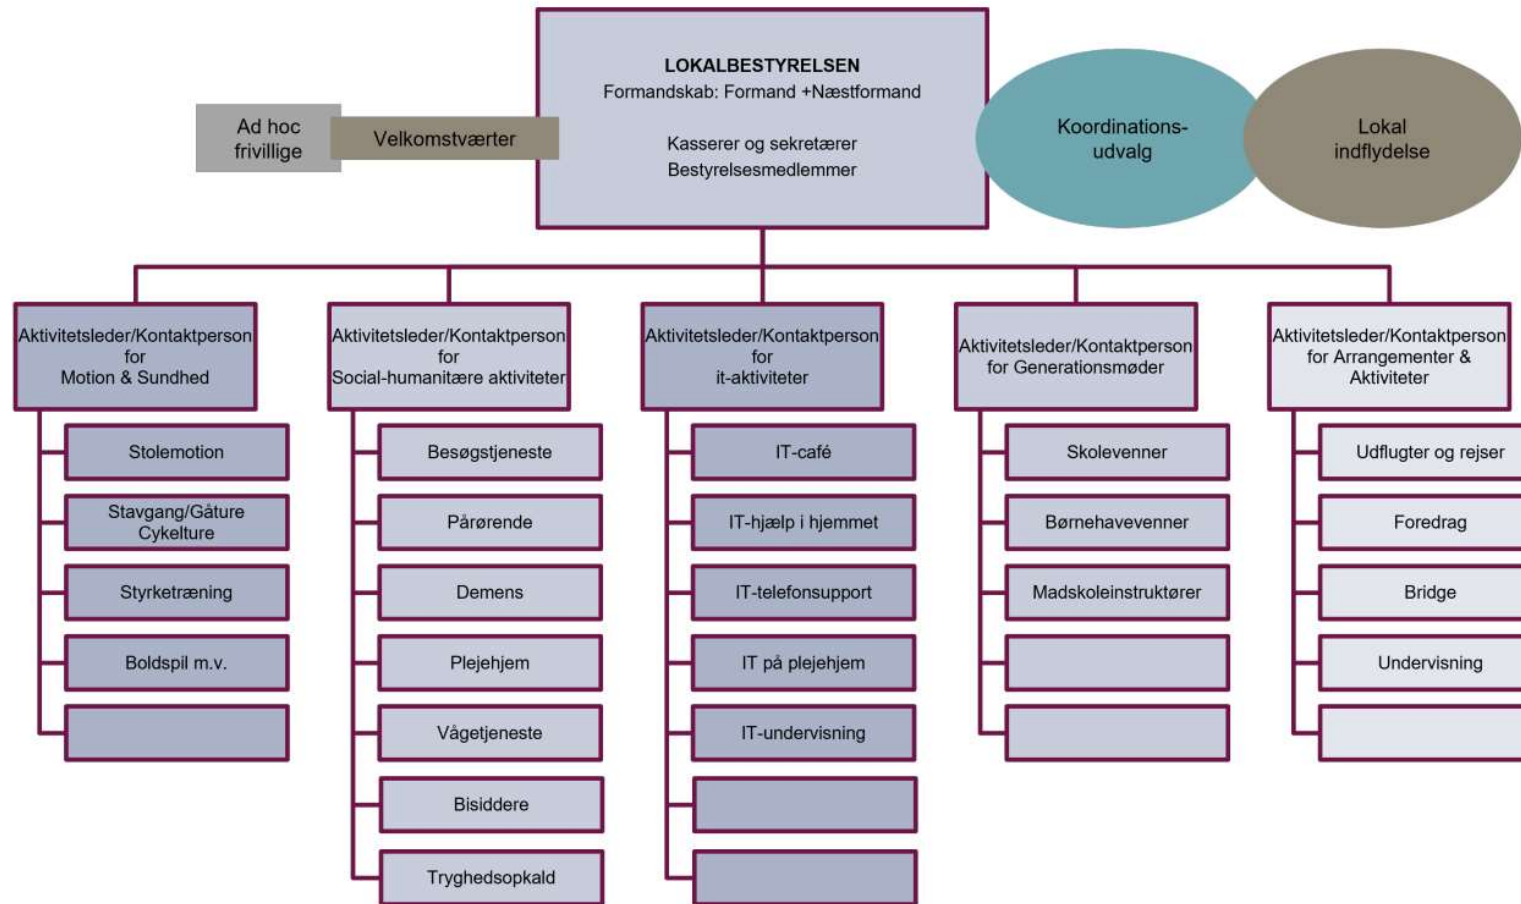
Ad hoc frivillige

Velkomstværter

LOKALBESTYRELSEN
Formandskab: Formand +Næstformand

Kasserer og sekretærer
Bestyrelsesmedlemmer

Koordinations-udvalg

Lokal indflydelse

Aktivitetsleder/Kontaktperson for Motion & Sundhed

Stolemotion

Stavgang/Gåture Cykelture

Styrketræning

Boldspil m.v.

Aktivitetsleder/Kontaktperson for Social-humanitære aktiviteter

Besøgstjeneste

Pårørende

Demens

Plejehjem

Vågetjeneste

Bisiddere

Tryghedsopkald

Aktivitetsleder/Kontaktperson for it-aktiviteter

IT-café

IT-hjælp i hjemmet

IT-telefonsupport

IT på plejehjem

IT-undervisning

Aktivitetsleder/Kontaktperson for Generationsmøder

Skolevenner

Børnehavevenner

Madskoleinstruktører

Aktivitetsleder/Kontaktperson for Arrangementer & Aktiviteter

Udflugter og rejser

Foredrag

Bridge

Undervisning